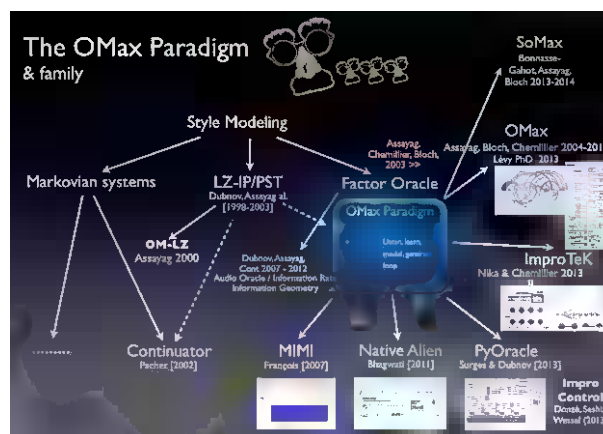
The OMax Paradigm
& family

Style Modeling

Markovian systems

LZ-IP/PST
Dubnov, Assayag al. [1998-2003]

Factor Oracle

Assayag, Chemillier, Bloch, 2003 >>

SoMax
Bonnasse-Gahot, Assayag, Bloch 2013-2014

OMax
Assayag, Bloch, Chemillier 2004-201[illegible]
Lévy PhD. 2013

OM-LZ
Assayag 2000

OMax Paradigm

Listen, learn, model, generate loop

Dubnov, Assayag, Cont 2007 - 2012
Audio Oracle / Information Rate
Information Geometry

ImproTeK
Nika & Chemillier 2013

Continuator
Pachet [2002]

MIMI
François [2007]

Native Alien
Blogwall [2011]

PyOracle
Surges & Dubnov [2013]

Impro
Control
Donzé, Seshia, Wessel (2013)